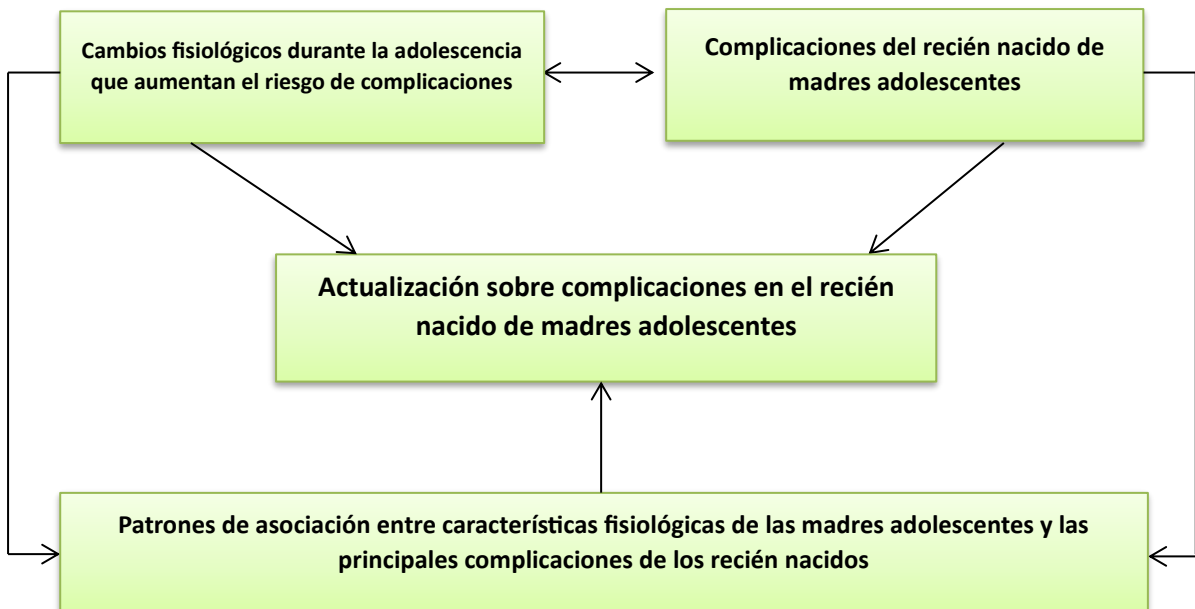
Cambios fisiológicos durante la adolescencia que aumentan el riesgo de complicaciones

Complicaciones del recién nacido de madres adolescentes

Actualización sobre complicaciones en el recién nacido de madres adolescentes

Patrones de asociación entre características fisiológicas de las madres adolescentes y las principales complicaciones de los recién nacidos